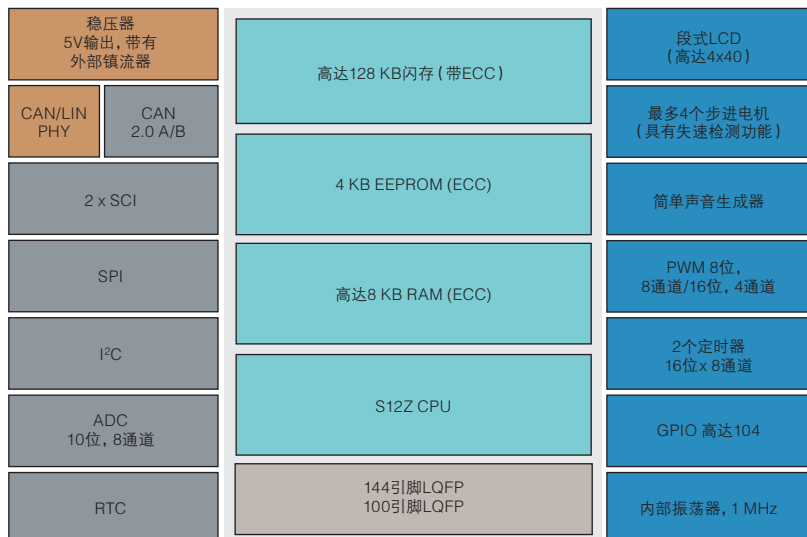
稳压器
5V输出，带有
外部镇流器

CAN/LIN
PHY

CAN
2.0 A/B

2 x SCI

SPI

I²C

ADC
10位，8通道

RTC

高达128 KB闪存（带ECC）

4 KB EEPROM (ECC)

高达8 KB RAM (ECC)

S12Z CPU

144引脚LQFP
100引脚LQFP

段式LCD
（高达4x40）

最多4个步进电机
（具有失速检测功能）

简单声音生成器

PWM 8位，
8通道/16位，4通道

2个定时器
16位x 8通道

GPIO 高达104

内部振荡器，1 MHz